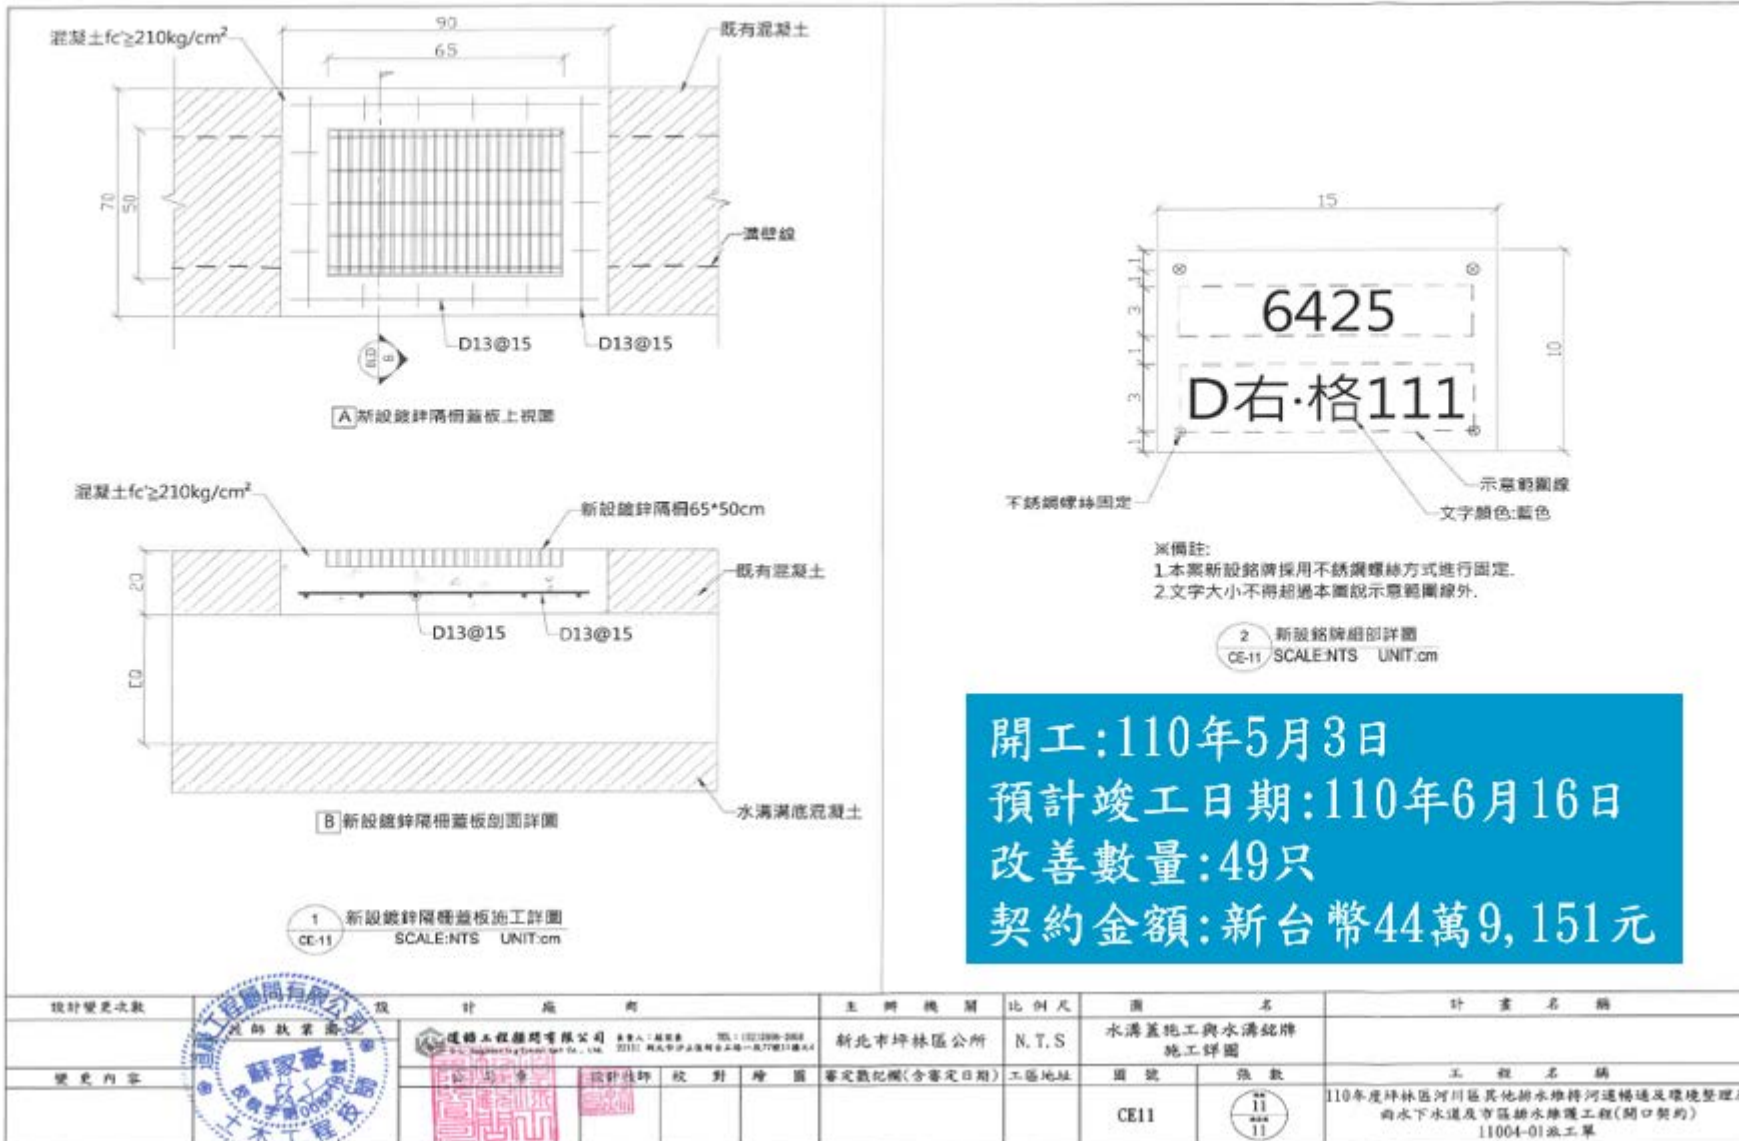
混凝土fc'≧210kg/cm²

90

65

既有混凝土

70

50

溝壁線

D13@15

D13@15

A 新設鍍鋅隔柵蓋板上視圖

混凝土fc'≧210kg/cm²

新設鍍鋅隔柵65*50cm

20

既有混凝土

D13@15

D13@15

水溝溝底混凝土

B 新設鍍鋅隔柵蓋板剖面詳圖

1 新設鍍鋅隔柵蓋板施工詳圖
CE-11 SCALE:NTS UNIT:cm

15

6425

D右·格111

10

3

3

不銹鋼螺絲固定

示意範圍線

文字顏色:藍色

※備註:
1.本案新設銘牌採用不銹鋼螺絲方式進行固定.
2.文字大小不得超過本圖說示意範圍線外.

2 新設銘牌細部詳圖
CE-11 SCALE:NTS UNIT:cm

開工:110年5月3日
預計竣工日期:110年6月16日
改善數量:49只
契約金額:新台幣44萬9,151元

| 設計變更次數 | 設計廠商 | 主辦機關 | 比例尺 | 圖名 | | 計畫名稱 |
|---|---|---|---|---|---|---|
| | 道騰工程顧問有限公司 | 新北市坪林區公所 | N.T.S | 水溝蓋施工與水溝銘牌施工詳圖 | | |
| 變更內容 | 計畫主持 設計技師 校對 繪圖 | 審定戳記欄(含審定日期) | 工區地址 | 圖號 | 張數 | 工程名稱 |
| | | | | CE11 | 11/11 | 110年度坪林區河川區其他排水維持河道暢通及環境整理暨雨水下水道及市區排水維護工程(開口契約) 11004-01派工單 |

道騰工程顧問有限公司
技師執業圖記
蘇家豪
土木工程技師